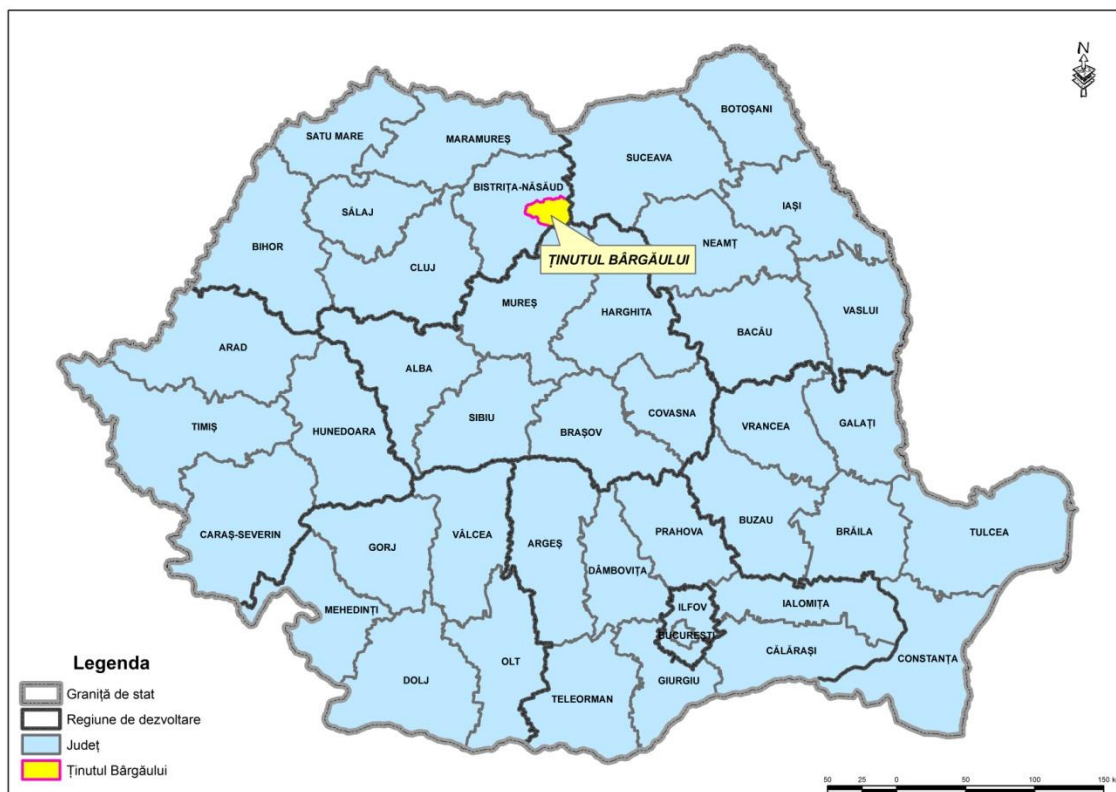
N

SATU MARE
MARAMUREȘ
BOTOȘANI
SUCEAVA
BISTRIȚA-NĂSĂUD
SĂLAJ
IAȘI
NEAMȚ
BIHOR
CLUJ
ȚINUTUL BÂRGĂULUI
MUREȘ
HARGHITA
VASLUI
BACĂU
ARAD
ALBA
SIBIU
COVASNA
VRANCEA
GALAȚI
TIMIȘ
HUNEDOARA
BRAȘOV
CARAȘ-SEVERIN
GORJ
VÂLCEA
ARGEȘ
PRAHOVA
BUZAU
BRĂILA
TULCEA
DÂMBOVIȚA
MEHEDINȚI
ILFOV
IALOMIȚA
BUCUREȘTI
CĂLĂRAȘI
CONSTANȚA
DOLJ
OLT
TELEORMAN
GIURGIU

Legenda
Graniță de stat
Regiune de dezvoltare
Județ
Ținutul Bârgăului

50 25 0 50 100 150 k